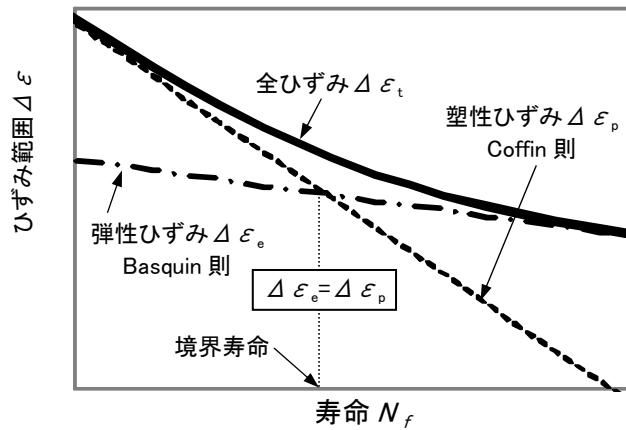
ひずみ範囲 $\Delta\varepsilon$

全ひずみ $\Delta\varepsilon_t$

塑性ひずみ $\Delta\varepsilon_p$
Coffin 則

弾性ひずみ $\Delta\varepsilon_e$
Basquin 則

$\Delta\varepsilon_e = \Delta\varepsilon_p$

境界寿命

寿命 $N_f$